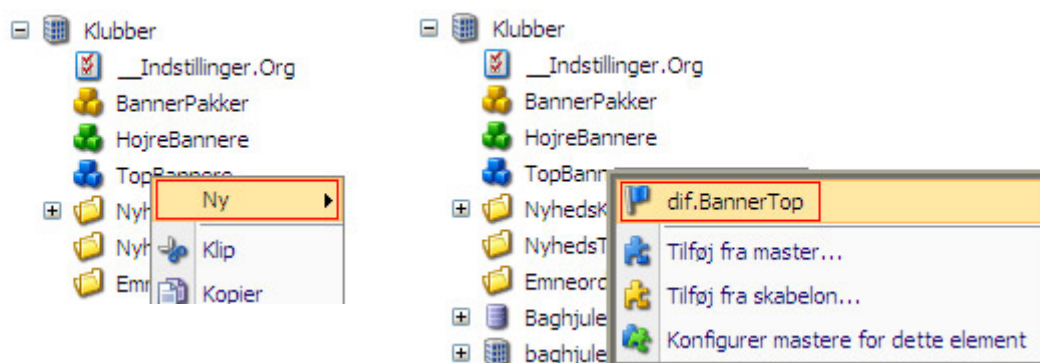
Klubber
__Indstillinger.Org
BannerPakker
HojreBannere
TopBannere
Nyh
Nyh
Emn
Ny
Klip
Kopier

Klubber
__Indstillinger.Org
BannerPakker
HojreBannere
TopBann
NyhedsK
NyhedsT
Emneord
Baghjule
baghjule
dif.BannerTop
Tilføj fra master...
Tilføj fra skabelon...
Konfigurer mastere for dette element